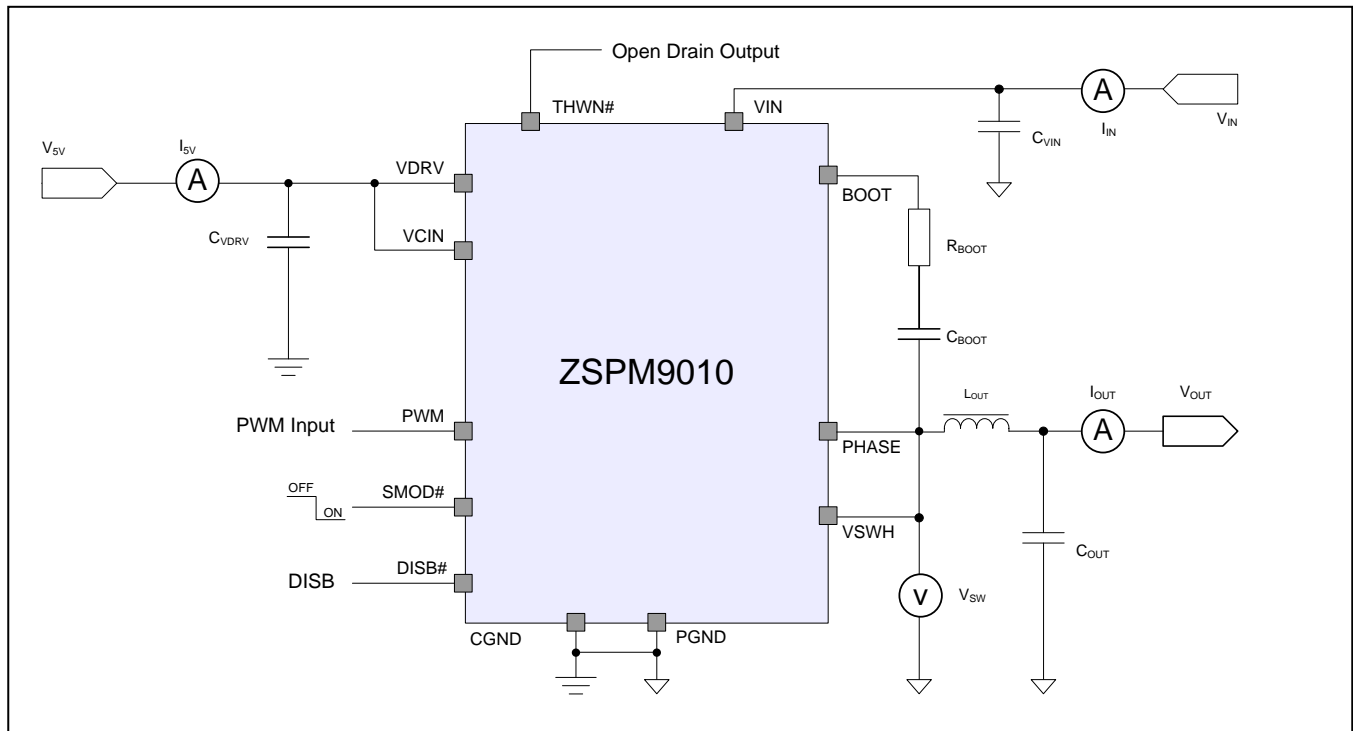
Open Drain Output

THWN#

VIN

$I_{IN}$

A

$V_{IN}$

$C_{VIN}$

$V_{5V}$

$I_{5V}$

A

VDRV

$C_{VDRV}$

VCIN

BOOT

$R_{BOOT}$

$C_{BOOT}$

ZSPM9010

$L_{OUT}$

$I_{OUT}$

$V_{OUT}$

A

PWM Input

PWM

PHASE

OFF

ON

SMOD#

VSWH

$C_{OUT}$

DISB

DISB#

V

$V_{SW}$

CGND

PGND